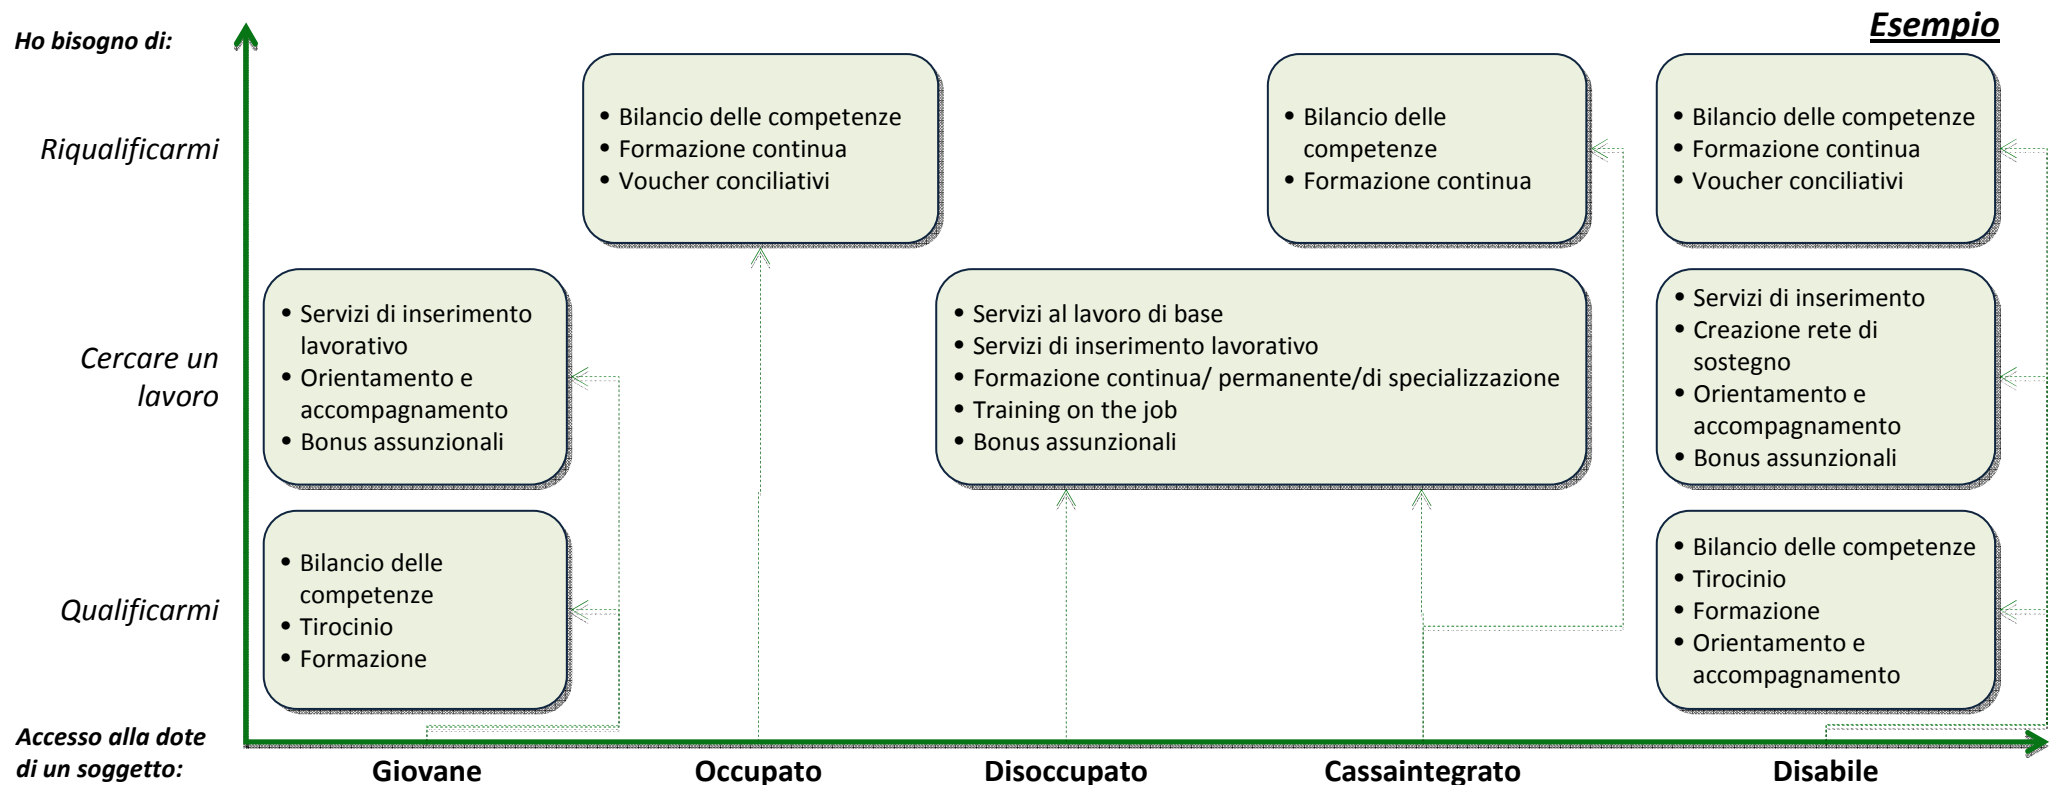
Ho bisogno di:

Esempio

Riqualificarmi

Cercare un lavoro

Qualificarmi

Accesso alla dote di un soggetto:

- Bilancio delle competenze
- Formazione continua
- Voucher conciliativi

- Bilancio delle competenze
- Formazione continua

- Bilancio delle competenze
- Formazione continua
- Voucher conciliativi

- Servizi di inserimento lavorativo
- Orientamento e accompagnamento
- Bonus assunzionali

- Servizi al lavoro di base
- Servizi di inserimento lavorativo
- Formazione continua/ permanente/di specializzazione
- Training on the job
- Bonus assunzionali

- Servizi di inserimento
- Creazione rete di sostegno
- Orientamento e accompagnamento
- Bonus assunzionali

- Bilancio delle competenze
- Tirocinio
- Formazione

- Bilancio delle competenze
- Tirocinio
- Formazione
- Orientamento e accompagnamento

Giovane Occupato Disoccupato Cassaintegrato Disabile